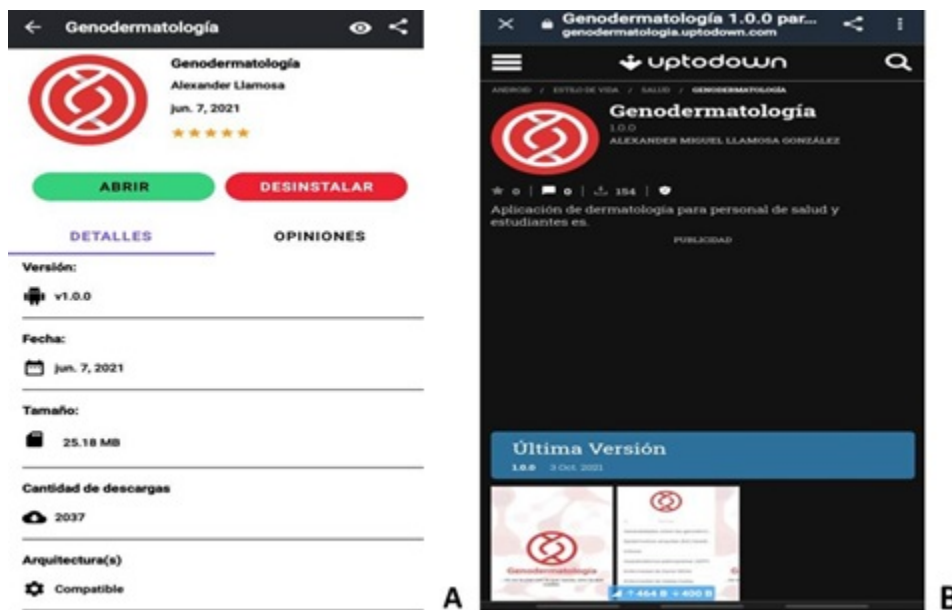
Genodermatología

Genodermatología
Alexander Llamosa
jun. 7, 2021
★★★★★

ABRIR
DESINSTALAR

DETALLES
OPINIONES

Versión:
v1.0.0

Fecha:
jun. 7, 2021

Tamaño:
25.18 MB

Cantidad de descargas
2037

Arquitectura(s)
Compatible

A

Genodermatología 1.0.0 par...
genodermatologia.uptodown.com

uptodown

ANDROID / ESTILO DE VIDA / SALUD / GENODERMATOLOGÍA

Genodermatología
1.0.0
ALEXANDER MIGUEL LLAMOSA GONZÁLEZ

0 | 0 | 154 |

Aplicación de dermatología para personal de salud y estudiantes es.

PUBLICIDAD

Última Versión
1.0.0 3 Oct. 2021

Genodermatología

↑464 B ↓400 B

B